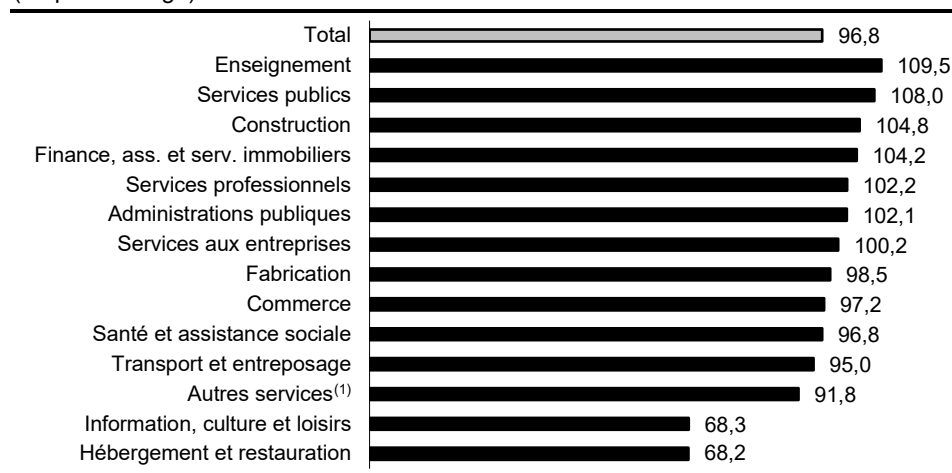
(en pourcentage)

| | |
|---|---|
| Total | 96,8 |
| Enseignement | 109,5 |
| Services publics | 108,0 |
| Construction | 104,8 |
| Finance, ass. et serv. immobiliers | 104,2 |
| Services professionnels | 102,2 |
| Administrations publiques | 102,1 |
| Services aux entreprises | 100,2 |
| Fabrication | 98,5 |
| Commerce | 97,2 |
| Santé et assistance sociale | 96,8 |
| Transport et entreposage | 95,0 |
| Autres services$^{(1)}$ | 91,8 |
| Information, culture et loisirs | 68,3 |
| Hébergement et restauration | 68,2 |